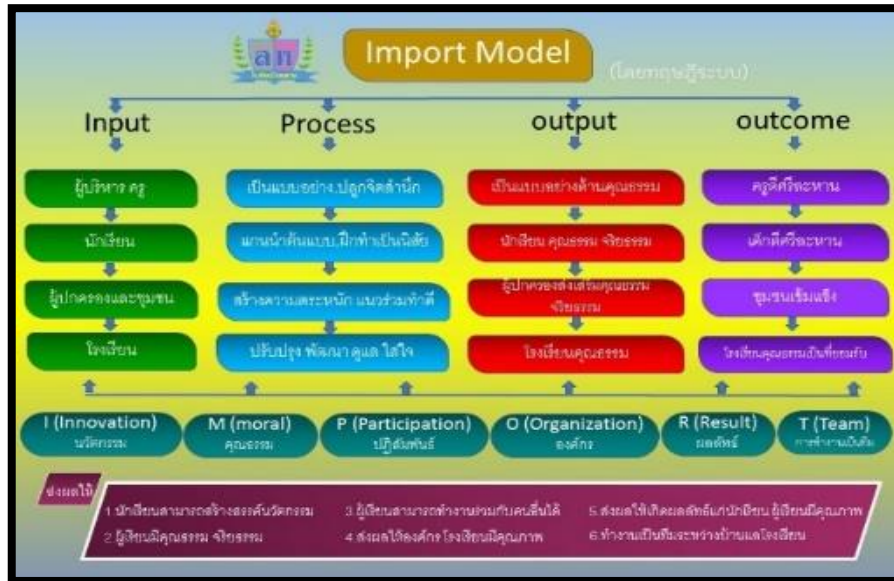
ลก

Import Model

(โดยทฤษฎีระบบ)

Input

Process

output

outcome

ผู้บริหาร ครู

นักเรียน

ผู้ปกครองและชุมชน

โรงเรียน

เป็นแบบอย่าง ปลูกจิตสำนึก

แกนนำต้นแบบ ฝึกทำเป็นนิสัย

สร้างความตระหนัก แนวร่วมทำดี

ปรับปรุง พัฒนา ดูแล ใส่ใจ

เป็นแบบอย่างด้านคุณธรรม

นักเรียน คุณธรรม จริยธรรม

ผู้ปกครองส่งเสริมคุณธรรม จริยธรรม

โรงเรียนคุณธรรม

ครูดีศรีจะหาน

เด็กดีศรีจะหาน

ชุมชนเข้มแข็ง

โรงเรียนคุณธรรมเป็นที่ยอมรับ

I (Innovation)
นวัตกรรม

M (moral)
คุณธรรม

P (Participation)
ปฏิสัมพันธ์

O (Organization)
องค์กร

R (Result)
ผลลัพธ์

T (Team)
การทำงานเป็นทีม

ส่งผลให้

1 นักเรียนสามารถสร้างสรรค์นวัตกรรม

2 ผู้เรียนมีคุณธรรม จริยธรรม

3 ผู้เรียนสามารถทำงานร่วมกับคนอื่นได้

4 ส่งผลให้องค์กร โรงเรียนมีคุณภาพ

5 ส่งผลให้เกิดผลสัมฤทธิ์แก่นักเรียน ผู้เรียนมีคุณภาพ

6 ทำงานเป็นทีมระหว่างบ้านและโรงเรียน